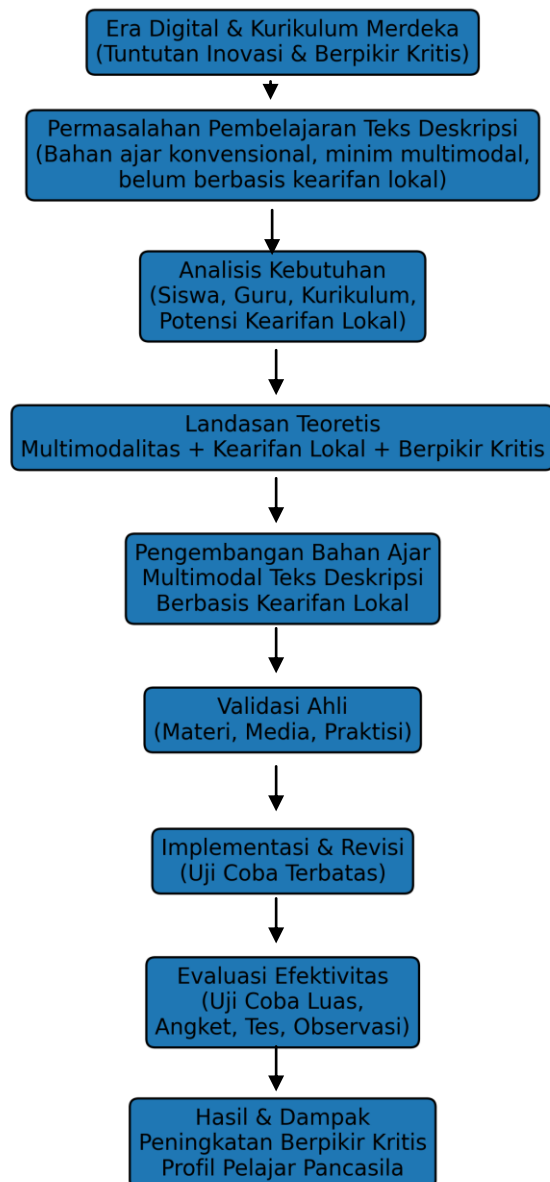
Era Digital & Kurikulum Merdeka
(Tuntutan Inovasi & Berpikir Kritis)

Permasalahan Pembelajaran Teks Deskripsi
(Bahan ajar konvensional, minim multimodal,
belum berbasis kearifan lokal)

Analisis Kebutuhan
(Siswa, Guru, Kurikulum,
Potensi Kearifan Lokal)

Landasan Teoretis
Multimodalitas + Kearifan Lokal + Berpikir Kritis

Pengembangan Bahan Ajar
Multimodal Teks Deskripsi
Berbasis Kearifan Lokal

Validasi Ahli
(Materi, Media, Praktisi)

Implementasi & Revisi
(Uji Coba Terbatas)

Evaluasi Efektivitas
(Uji Coba Luas,
Angket, Tes, Observasi)

Hasil & Dampak
Peningkatan Berpikir Kritis
Profil Pelajar Pancasila